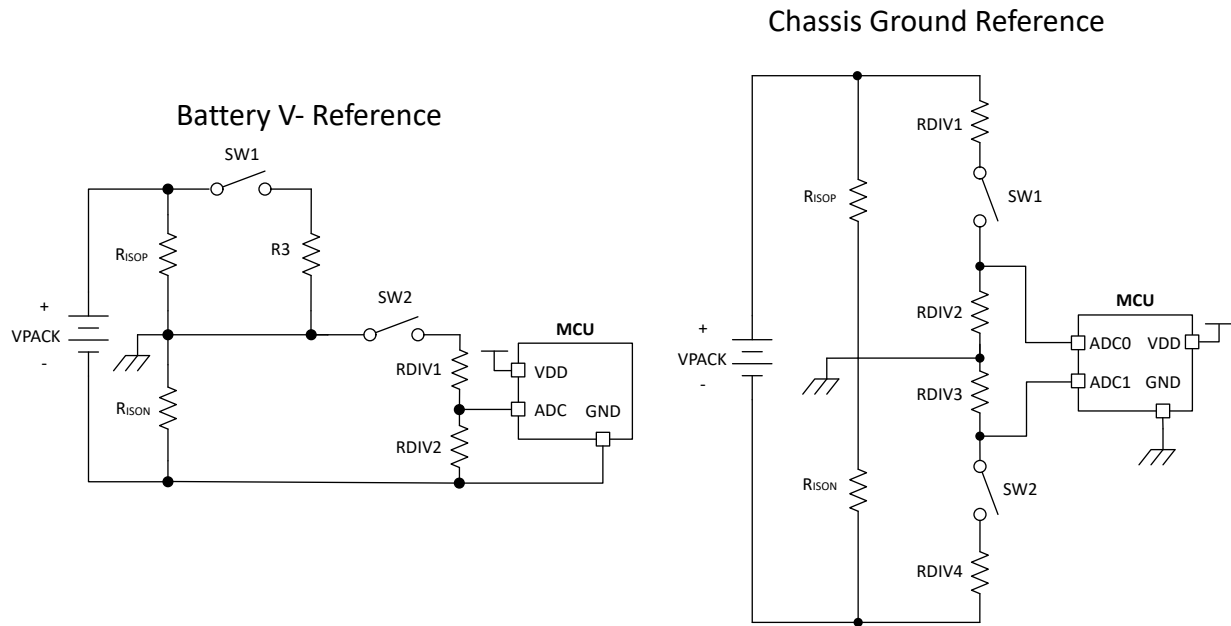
Battery V- Reference

SW1

$R_{ISOP}$

R3

SW2

+
VPACK
-

MCU

RDIV1

VDD

ADC

GND

$R_{ISON}$

RDIV2

Chassis Ground Reference

RDIV1

$R_{ISOP}$

SW1

MCU

RDIV2

+
VPACK
-

ADC0

VDD

ADC1

GND

RDIV3

$R_{ISON}$

SW2

RDIV4